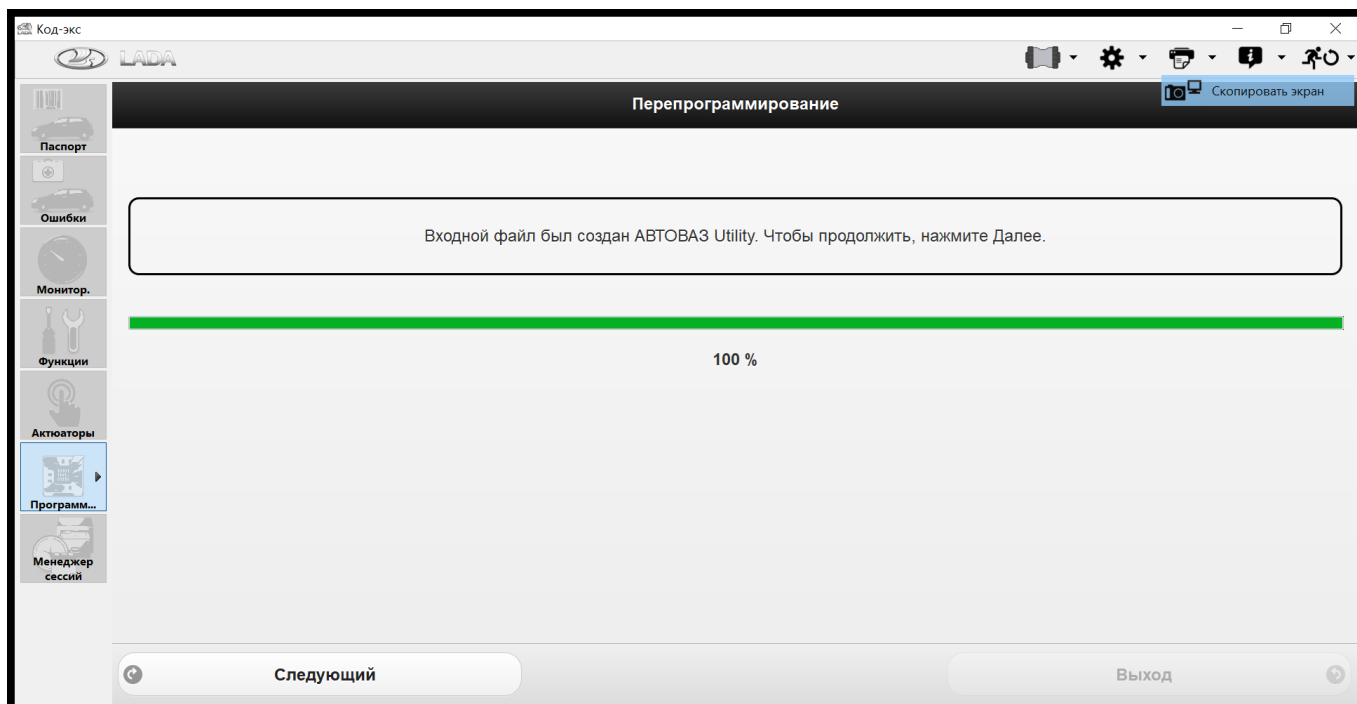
Код-экс

LADA

Перепрограммирование

Скопировать экран

Паспорт

Ошибки

Монитор.

Функции

Актюаторы

Программ...

Менеджер сессий

Входной файл был создан АВТОВАЗ Utility. Чтобы продолжить, нажмите Далее.

100 %

Следующий

Выход